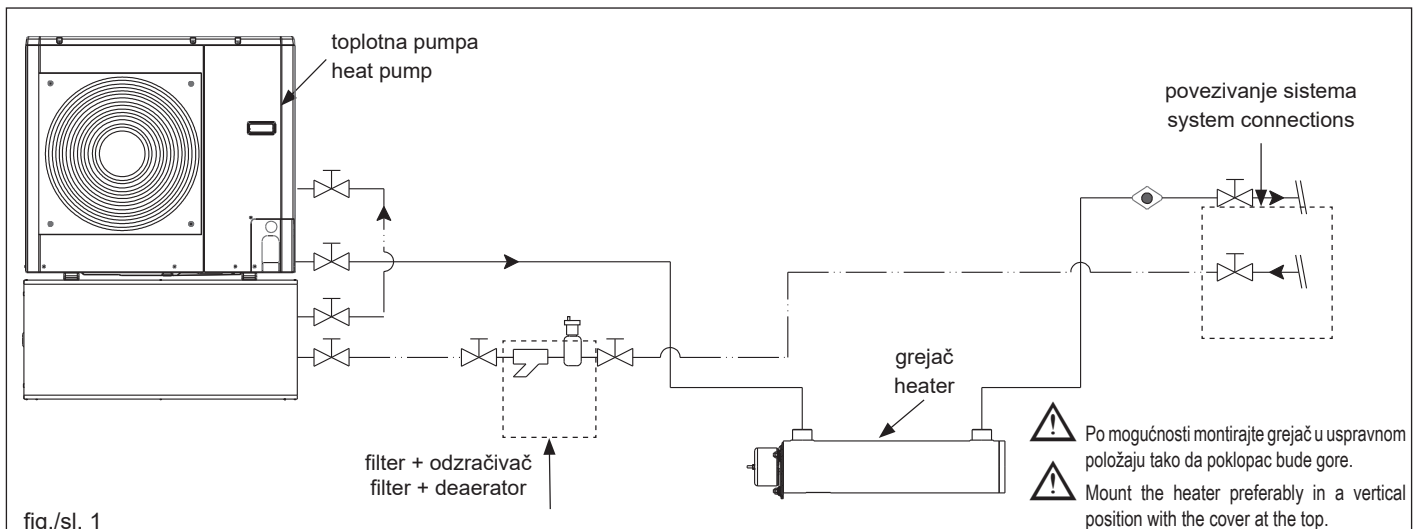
toplotna pumpa
heat pump

povezivanje sistema
system connections

grejač
heater

filter + odzračivač
filter + deaerator

Po mogućnosti montirajte grejač u uspravnom položaju tako da poklopac bude gore.

Mount the heater preferably in a vertical position with the cover at the top.

fig./sl. 1